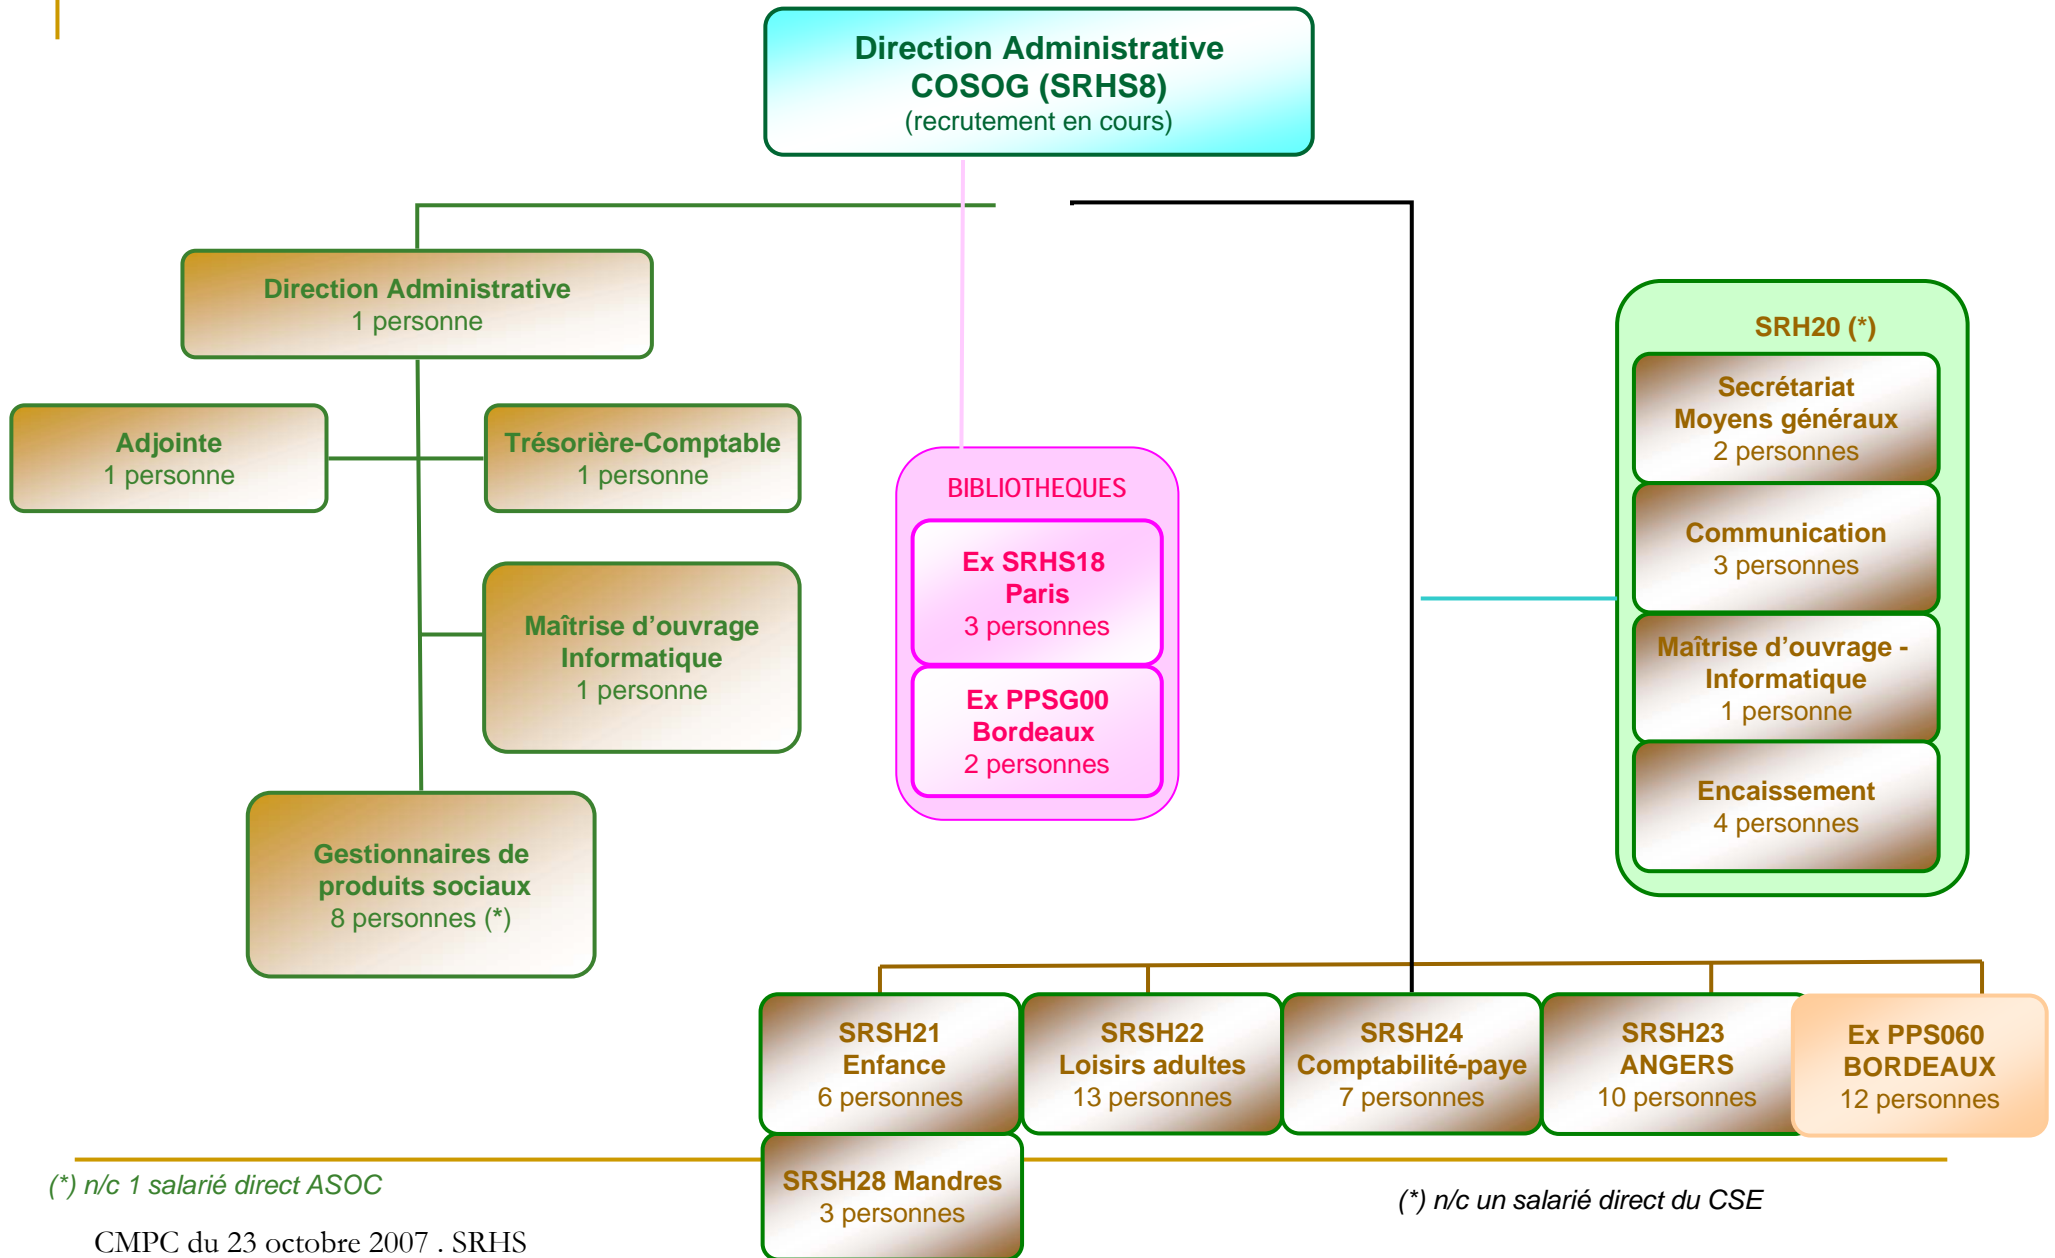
Direction Administrative
COSOG (SRHS8)
(recrutement en cours)

Direction Administrative
1 personne

Adjointe
1 personne

Trésorière-Comptable
1 personne

Maîtrise d'ouvrage Informatique
1 personne

Gestionnaires de produits sociaux
8 personnes (*)

BIBLIOTHEQUES

Ex SRHS18
Paris
3 personnes

Ex PPSG00
Bordeaux
2 personnes

SRH20 (*)

Secrétariat
Moyens généraux
2 personnes

Communication
3 personnes

Maîtrise d'ouvrage - Informatique
1 personne

Encaissement
4 personnes

SRSH21
Enfance
6 personnes

SRSH22
Loisirs adultes
13 personnes

SRSH24
Comptabilité-paye
7 personnes

SRSH23
ANGERS
10 personnes

Ex PPS060
BORDEAUX
12 personnes

SRSH28 Mandres
3 personnes

(*) n/c 1 salarié direct ASOC

(*) n/c un salarié direct du CSE

CMPC du 23 octobre 2007 . SRHS